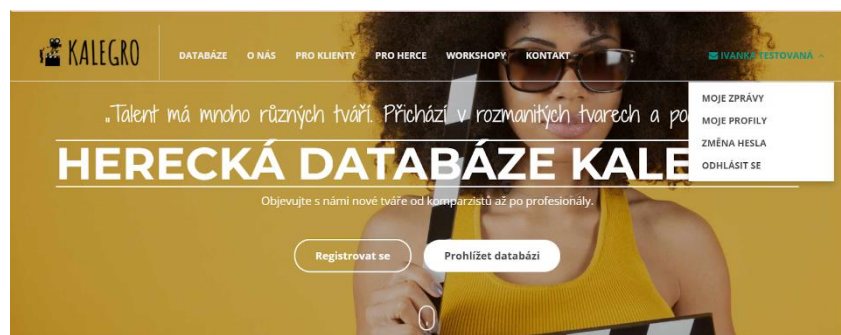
KALEGRO

DATABÁZE O NÁS PRO KLIENTY PRO HERCE WORKSHOPY KONTAKT

IVANKA TESTOVANÁ

MOJE ZPRÁVY
MOJE PROFILY
ZMĚNA HESLA
ODHLÁSIT SE

„Talent má mnoho různých tváří. Přichází v rozmanitých tvarech a po

HERECKÁ DATABÁZE KALE

Objevujte s námi nové tváře od komparzistů až po profesionály.

Registrovat se
Prohlížet databázi